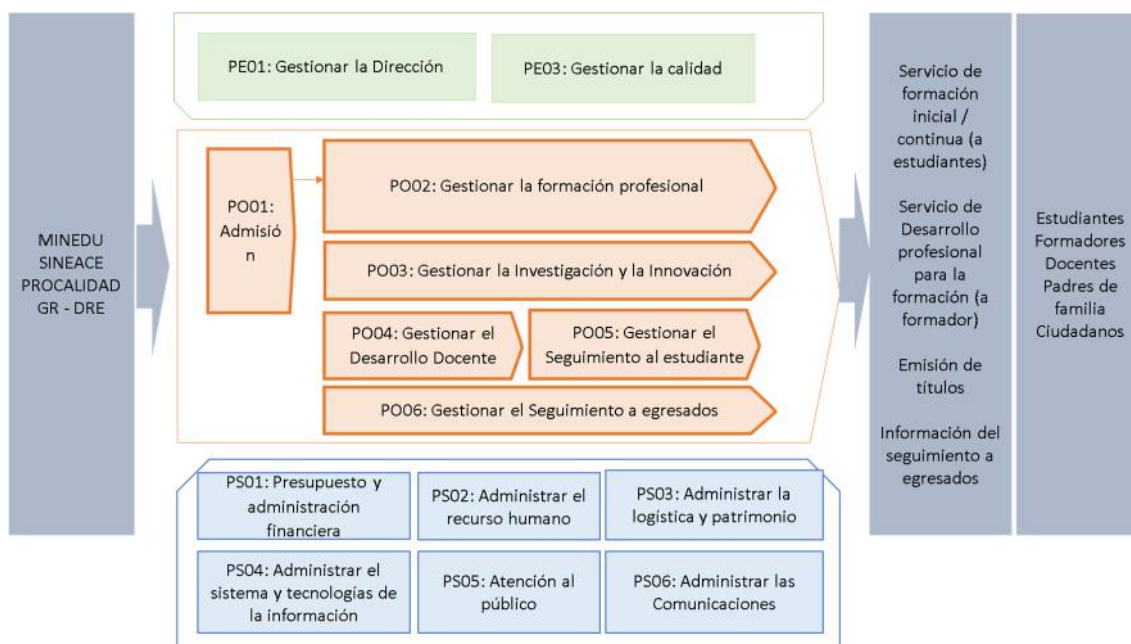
MINEDU
SINEACE
PROCALIDAD
GR - DRE

PE01: Gestionar la Dirección

PE03: Gestionar la calidad

PO01: Admisión

PO02: Gestionar la formación profesional

PO03: Gestionar la Investigación y la Innovación

PO04: Gestionar el Desarrollo Docente

PO05: Gestionar el Seguimiento al estudiante

PO06: Gestionar el Seguimiento a egresados

PS01: Presupuesto y administración financiera

PS02: Administrar el recurso humano

PS03: Administrar la logística y patrimonio

PS04: Administrar el sistema y tecnologías de la información

PS05: Atención al público

PS06: Administrar las Comunicaciones

Servicio de formación inicial / continua (a estudiantes)

Servicio de Desarrollo profesional para la formación (a formador)

Emisión de títulos

Información del seguimiento a egresados

Estudiantes
Formadores
Docentes
Padres de familia
Ciudadanos